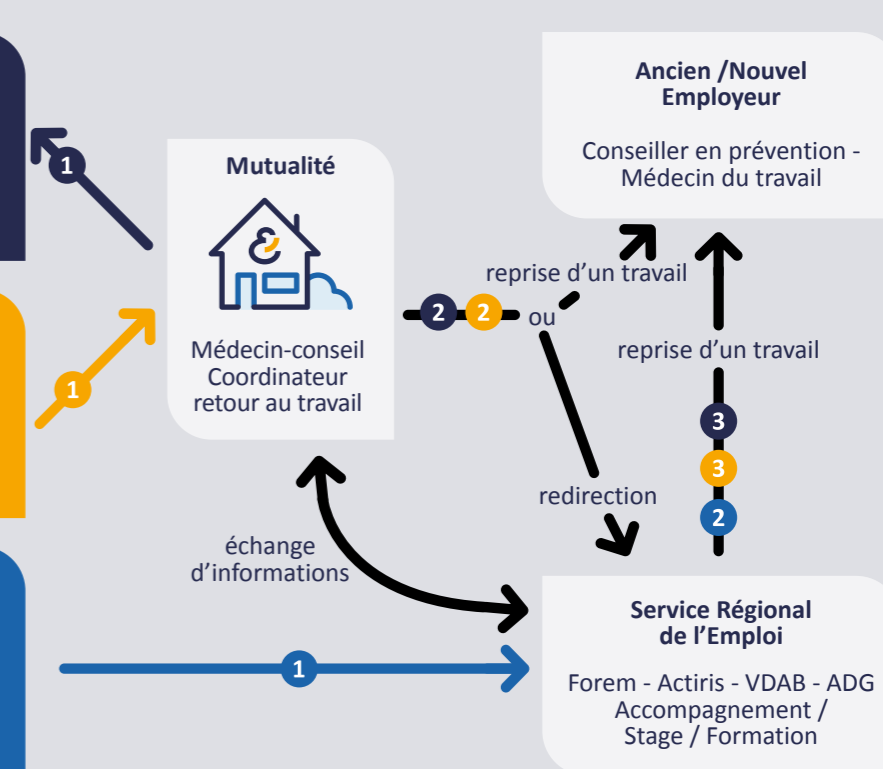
Ancien /Nouvel Employeur

Conseiller en prévention - Médecin du travail

1

Mutualité

Médecin-conseil Coordinateur retour au travail

1

2 2

reprise d'un travail

ou

reprise d'un travail

3

3

2

redirection

échange d'informations

Service Régional de l'Emploi

Forem - Actiris - VDAB - ADG Accompagnement / Stage / Formation

1